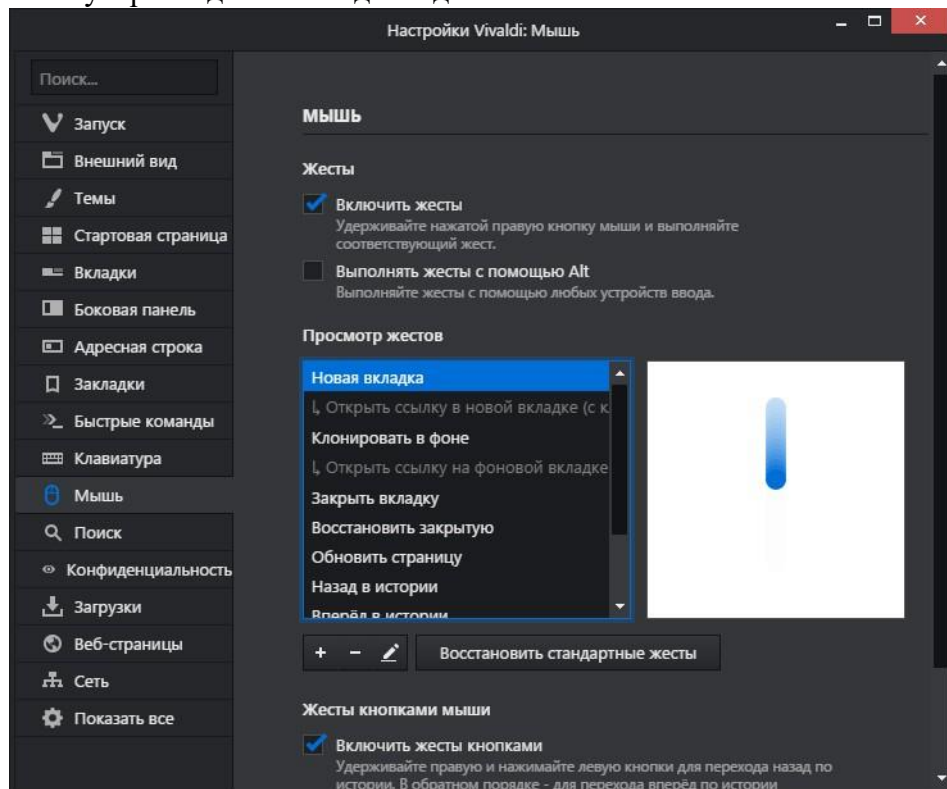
Настройки Vivaldi: Мышь

Поиск...

Запуск
Внешний вид
Темы
Стартовая страница
Вкладки
Боковая панель
Адресная строка
Закладки
Быстрые команды
Клавиатура
Мышь
Поиск
Конфиденциальность
Загрузки
Веб-страницы
Сеть
Показать все

МЫШЬ

Жесты

Включить жесты
Удерживайте нажатой правую кнопку мыши и выполняйте соответствующий жест.

Выполнять жесты с помощью Alt
Выполняйте жесты с помощью любых устройств ввода.

Просмотр жестов

Новая вкладка
↳ Открыть ссылку в новой вкладке (с к
Клонировать в фоне
↳ Открыть ссылку на фоновой вкладке
Закрыть вкладку
Восстановить закрытую
Обновить страницу
Назад в истории
Вперёд в истории

+ −

Восстановить стандартные жесты

Жесты кнопками мыши

Включить жесты кнопками
Удерживайте правую и нажимайте левую кнопки для перехода назад по истории. В обратном порядке - для перехода вперёд по истории